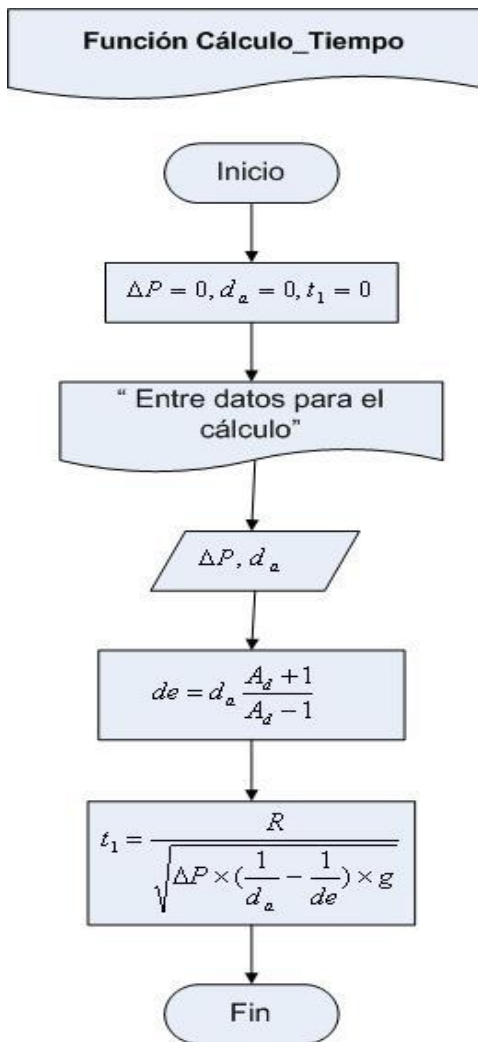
Función Cálculo_Tiempo

Inicio

$\Delta P = 0, d_a = 0, t_1 = 0$

" Entre datos para el cálculo"

$\Delta P, d_a$

$de = d_a \frac{A_d + 1}{A_d - 1}$

$t_1 = \frac{R}{\sqrt{\Delta P \times (\frac{1}{d_a} - \frac{1}{de}) \times g}}$

Fin